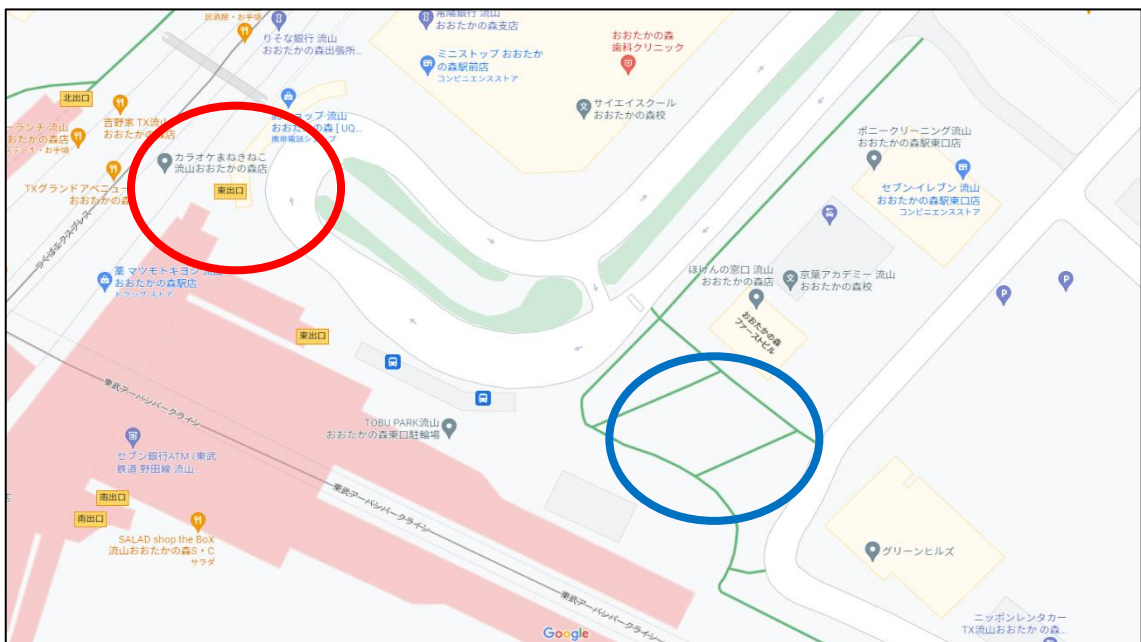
民酒屋・お手頃
りそな銀行 流山
おおたかの森出張所...
常陽銀行 流山
おおたかの森支店
ミニストップ おおたか
の森駅前店
コンビニエンスストア
おおたかの森
歯科クリニック
北出口
吉野家 TX流山
おおたかの森店
ランチ 流山
おおたかの森店
TXグランドアベニュー
おおたかの森
カラオケまねきねこ
流山おおたかの森店
東出口
ショップ 流山
おおたかの森 [UQ...
携帯電話ショップ
サイエイスクール
おおたかの森校
ボニークリーニング流山
おおたかの森駅東口店
セブン-イレブン 流山
おおたかの森駅東口店
コンビニエンスストア
つくばエクスプレス
薬 マツモトキヨシ 流山
おおたかの森駅店
ドラッグストア
ほけんの窓口 流山
おおたかの森
京葉アカデミー 流山
おおたかの森校
おおたかの森
ファーストビル
東出口
東武アーバンパークライン
TOBU PARK流山
おおたかの森東口駐輪場
セブン銀行ATM (東武
鉄道 野田線 流山
南出口
南出口
SALAD shop the BoX
流山おおたかの森S・C
サラダ
東武アーバンパークライン
東武アーバンパークライン
グリーンヒルズ
ニッポンレンタカー
TX流山おおたかの森
Google